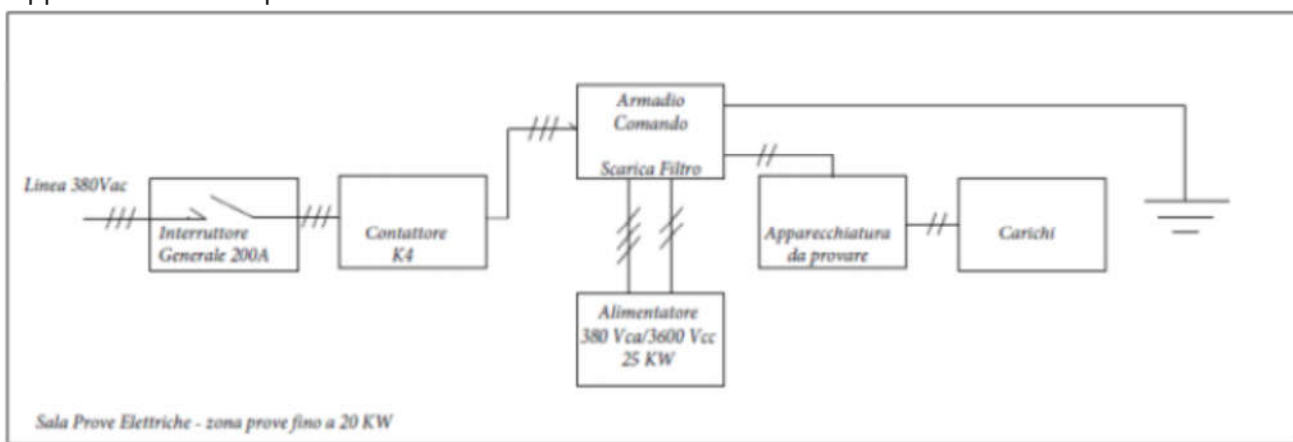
Linea 380Vac

Interruttore Generale 200A

Contattore K4

Armadio Comando

Scarica Filtro

Alimentatore 380 Vca/3600 Vcc 25 KW

Apparecchiatura da provare

Carichi

Sala Prove Elettriche - zona prove fino a 20 KW